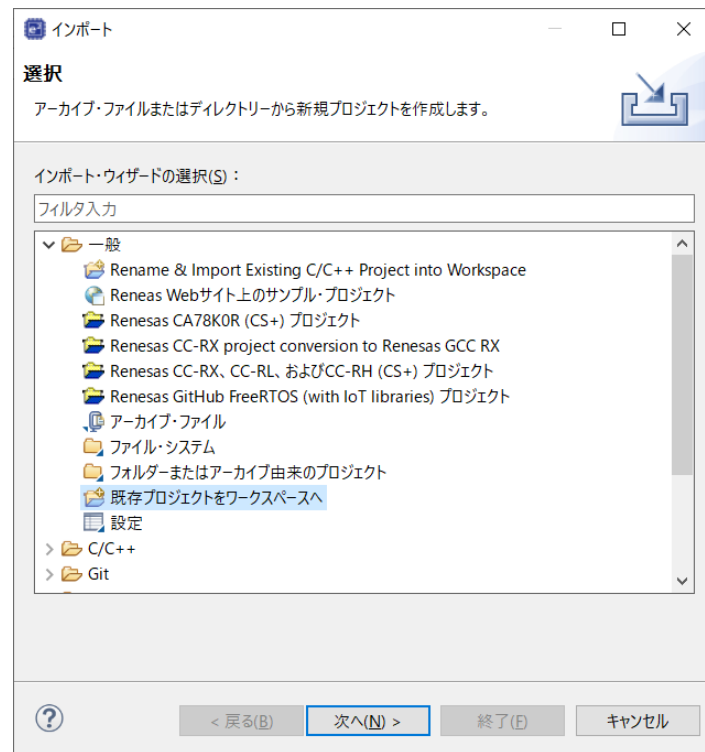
インポート

選択

アーカイブ・ファイルまたはディレクトリーから新規プロジェクトを作成します。

インポート・ウィザードの選択(S)：

フィルタ入力

一般
Rename & Import Existing C/C++ Project into Workspace
Renesas Webサイト上のサンプル・プロジェクト
Renesas CA78K0R (CS+) プロジェクト
Renesas CC-RX project conversion to Renesas GCC RX
Renesas CC-RX、CC-RL、およびCC-RH (CS+) プロジェクト
Renesas GitHub FreeRTOS (with IoT libraries) プロジェクト
アーカイブ・ファイル
ファイル・システム
フォルダーまたはアーカイブ由来のプロジェクト
既存プロジェクトをワークスペースへ
設定
C/C++
Git

< 戻る(B)
次へ(N) >
終了(F)
キャンセル